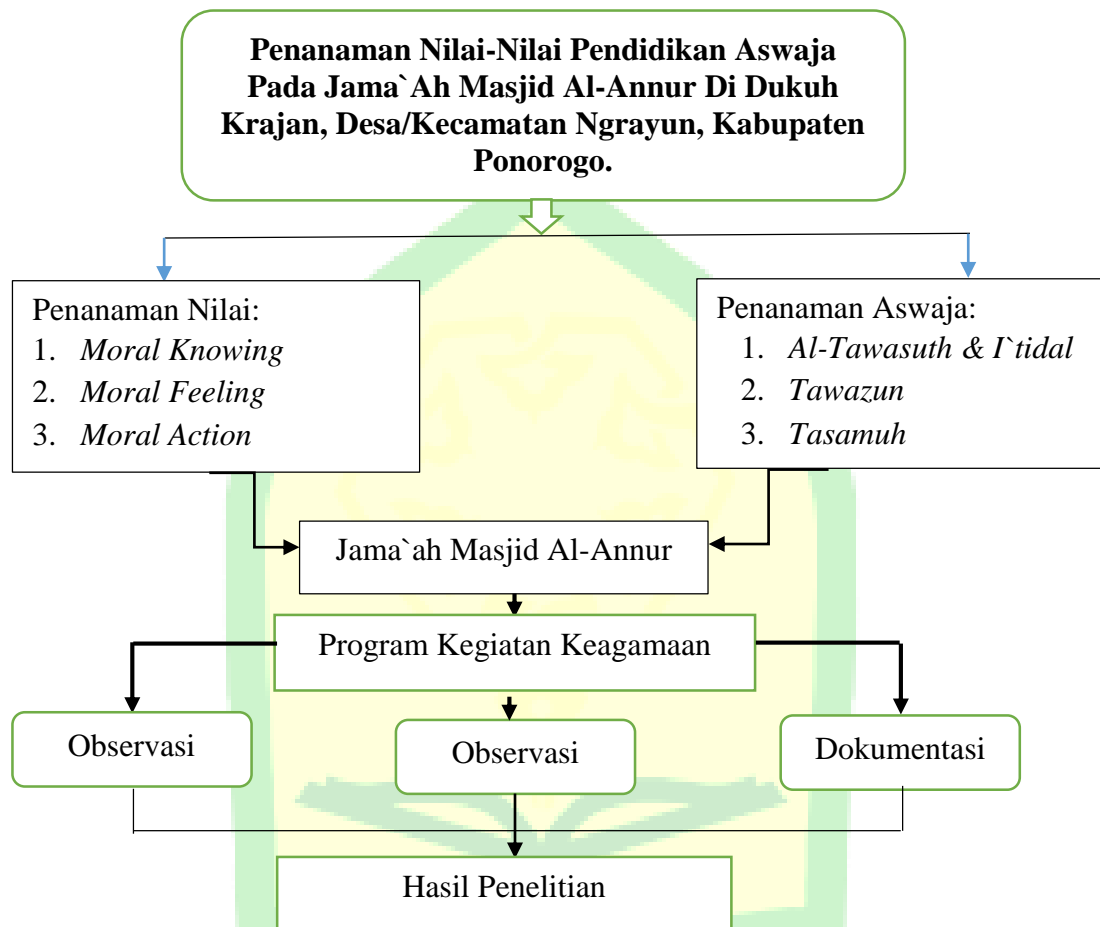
**Penanaman Nilai-Nilai Pendidikan Aswaja Pada Jama`Ah Masjid Al-Annur Di Dukuh Krajan, Desa/Kecamatan Ngrayun, Kabupaten Ponorogo.**

Penanaman Nilai:
1. *Moral Knowing*
2. *Moral Feeling*
3. *Moral Action*

Penanaman Aswaja:
1. *Al-Tawasuth & I`tidal*
2. *Tawazun*
3. *Tasamuh*

Jama`ah Masjid Al-Annur

Program Kegiatan Keagamaan

Observasi

Observasi

Dokumentasi

Hasil Penelitian